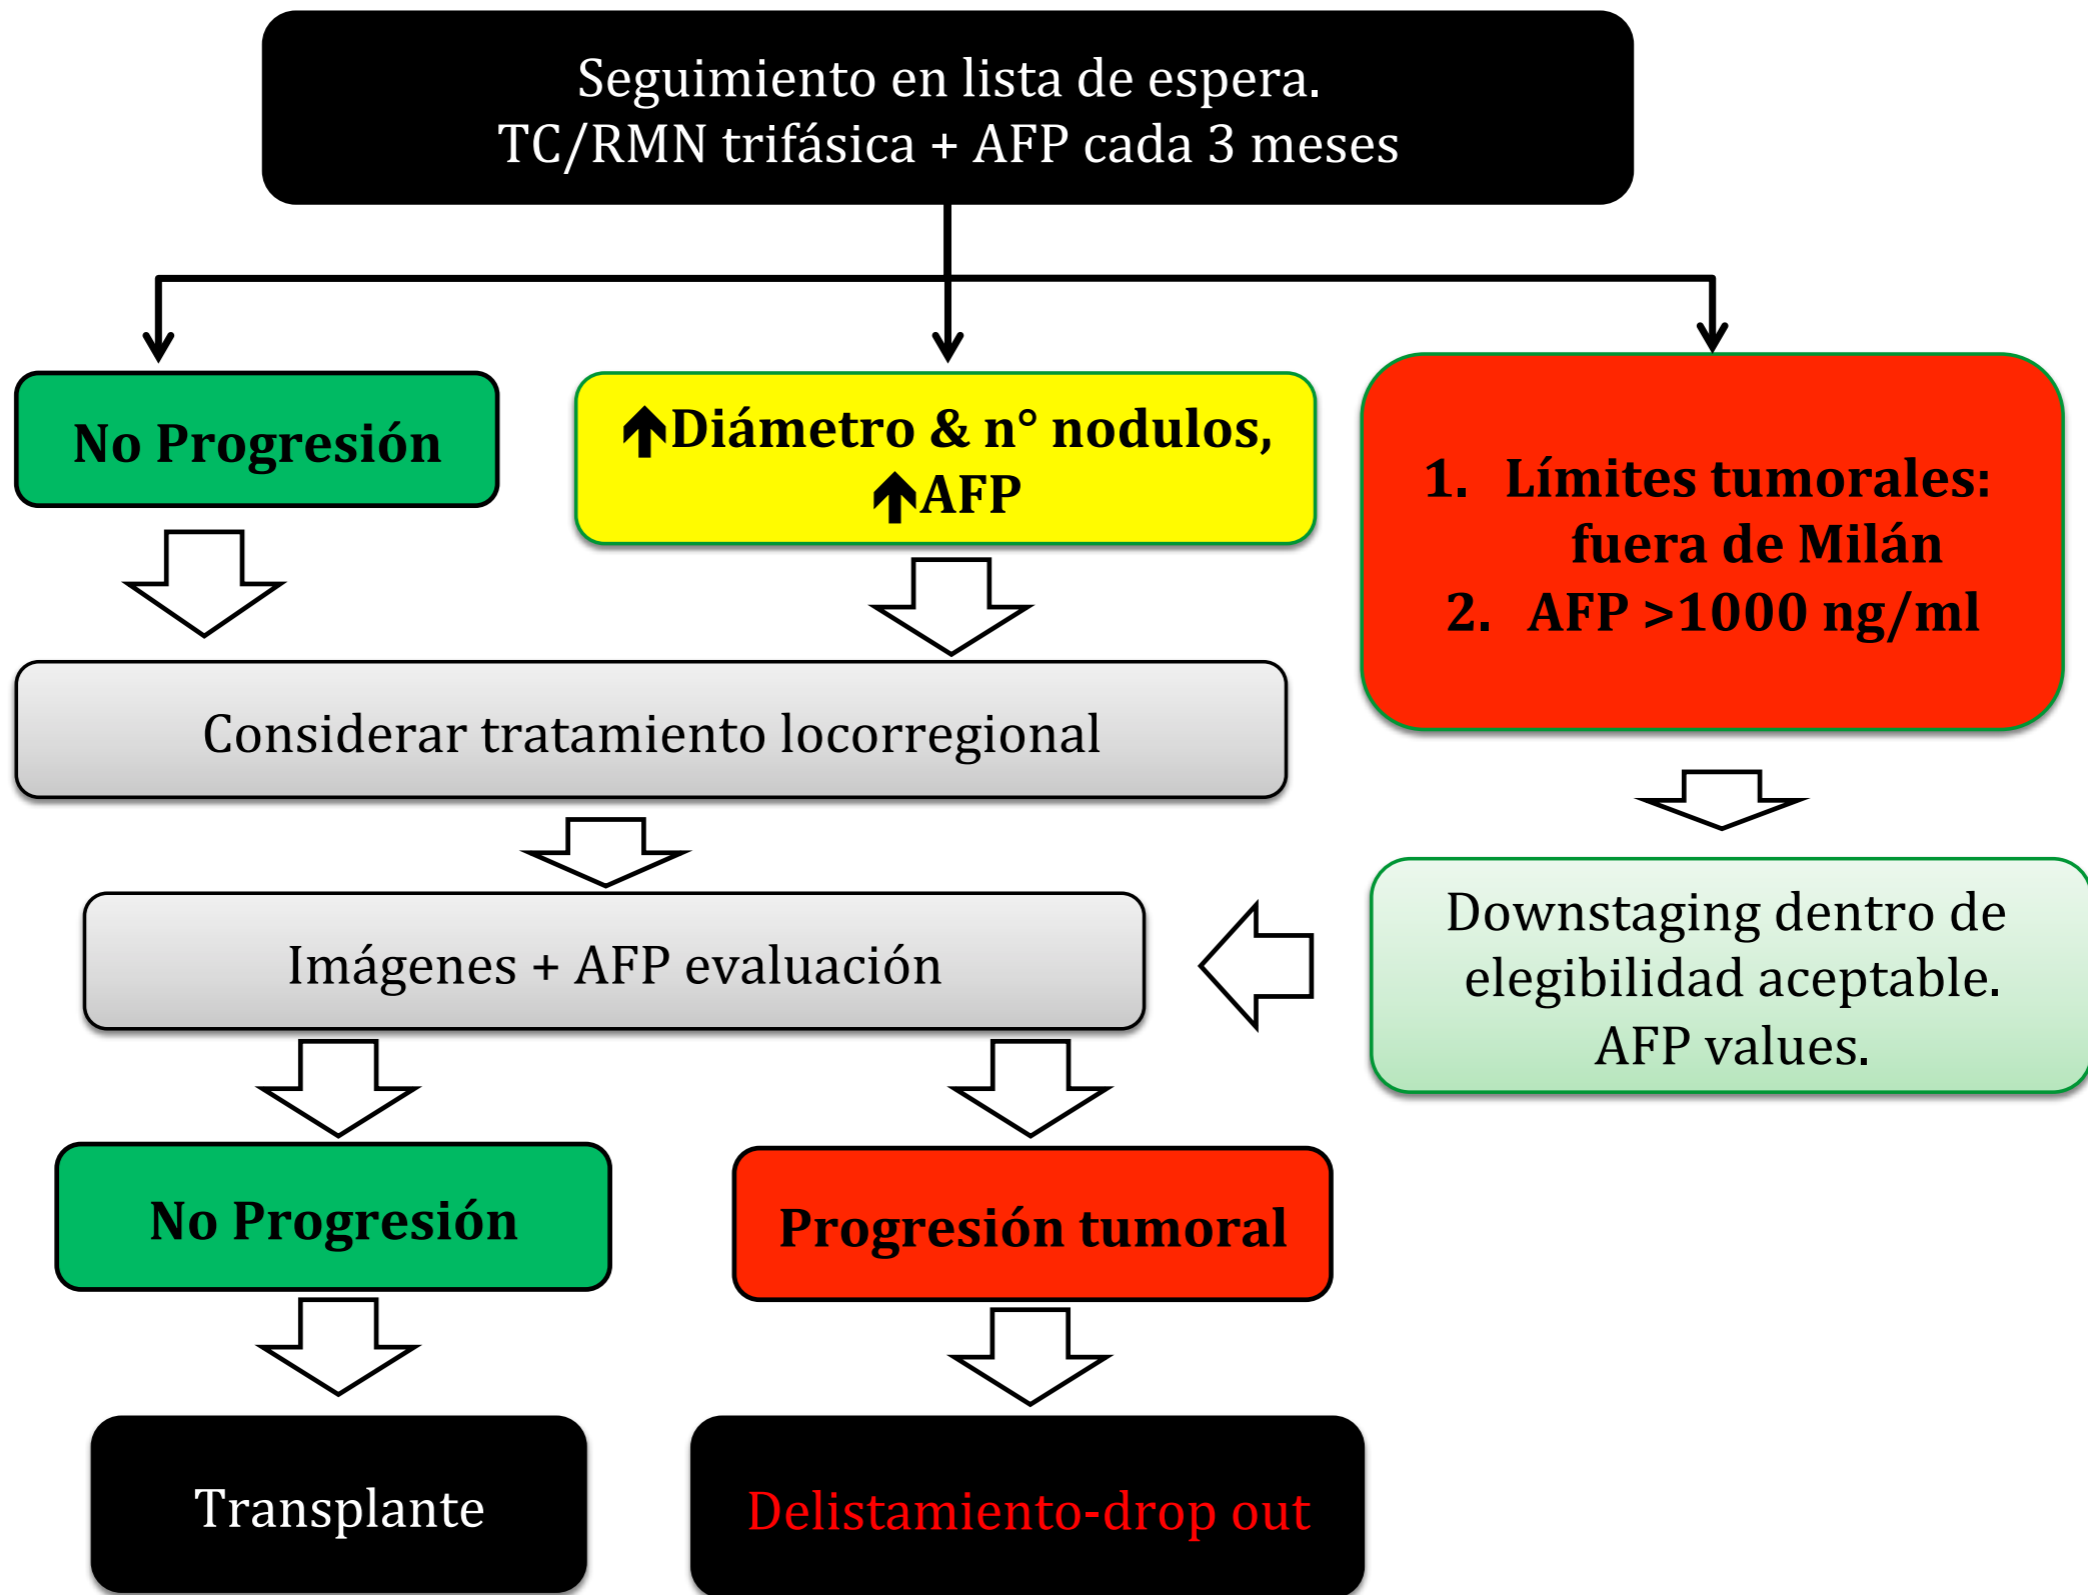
Seguimiento en lista de espera.
TC/RMN trifásica + AFP cada 3 meses

No Progresión

↑Diámetro & n° nodulos, ↑AFP

1. Límites tumorales: fuera de Milán
2. AFP >1000 ng/ml

Considerar tratamiento locorregional

Downstaging dentro de elegibilidad aceptable. AFP values.

Imágenes + AFP evaluación

No Progresión

Progresión tumoral

Transplante

Delistamiento-drop out